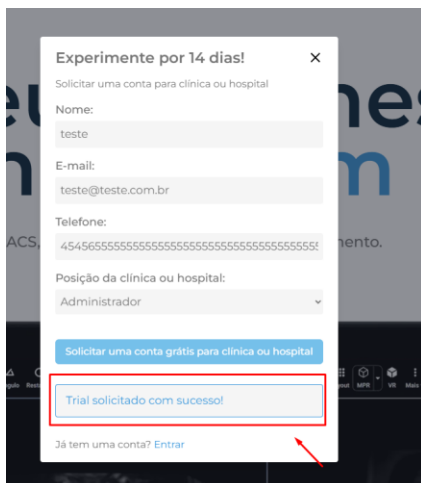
Experimente por 14 dias!
×
Solicitar uma conta para clínica ou hospital

Nome:
teste

E-mail:
teste@teste.com.br

Telefone:
4545655555555555555555555555555555555555

Posição da clínica ou hospital:
Administrador

Solicitar uma conta grátis para clínica ou hospital

Trial solicitado com sucesso!

Já tem uma conta? Entrar

eu
nes
m
m
ACS,
mento.
MPR
VR
Mais